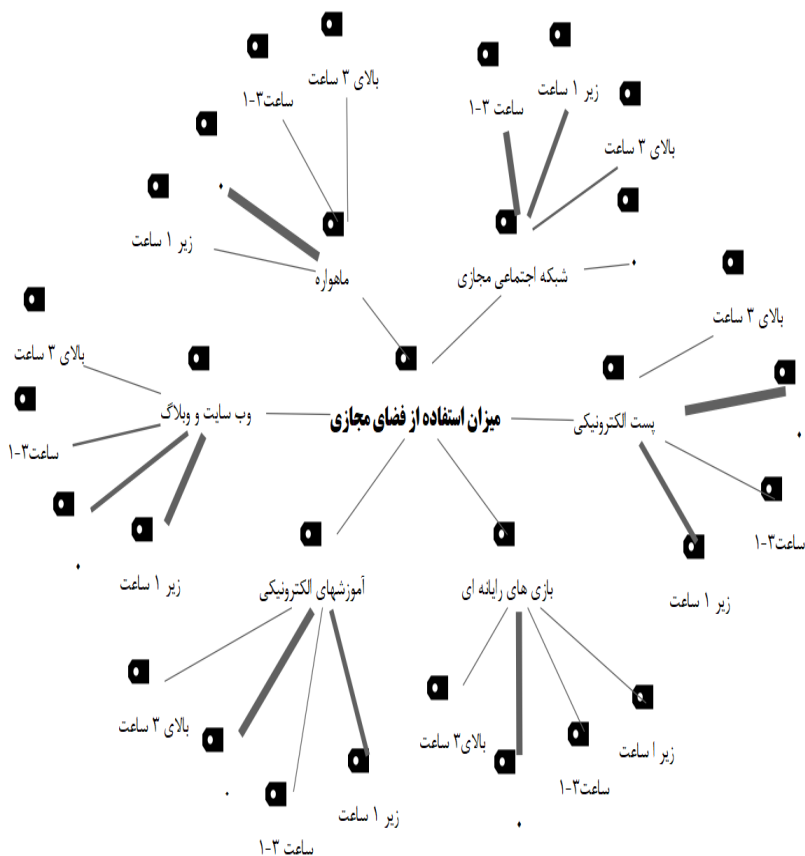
میزان استفاده از فضای مجازی

ماهواره
زیر ۱ ساعت
ساعت۳-۱
بالای ۳ ساعت

شبکه اجتماعی مجازی
ساعت ۳-۱
زیر ۱ ساعت
بالای ۳ ساعت

پست الکترونیکی
بالای ۳ ساعت
ساعت۳-۱
زیر ۱ ساعت

بازی های رایانه ای
بالای۳ ساعت
ساعت۳-۱
زیر ۱ ساعت

آموزشهای الکترونیکی
بالای ۳ ساعت
ساعت ۳-۱
زیر ۱ ساعت

وب سایت و وبلاگ
بالای ۳ ساعت
ساعت۳-۱
زیر ۱ ساعت